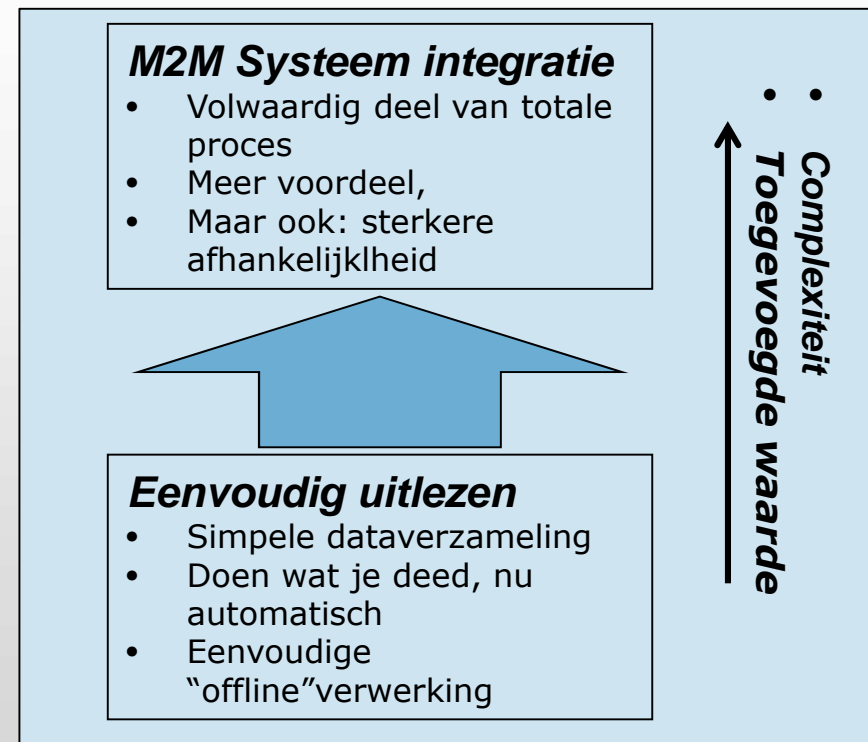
**M2M Systeem integratie**
- Volwaardig deel van totale proces
- Meer voordeel,
- Maar ook: sterkere afhankelijklheid

**Eenvoudig uitlezen**
- Simpele dataverzameling
- Doen wat je deed, nu automatisch
- Eenvoudige "offline"verwerking

- Complexiteit
- Toegevoegde waarde